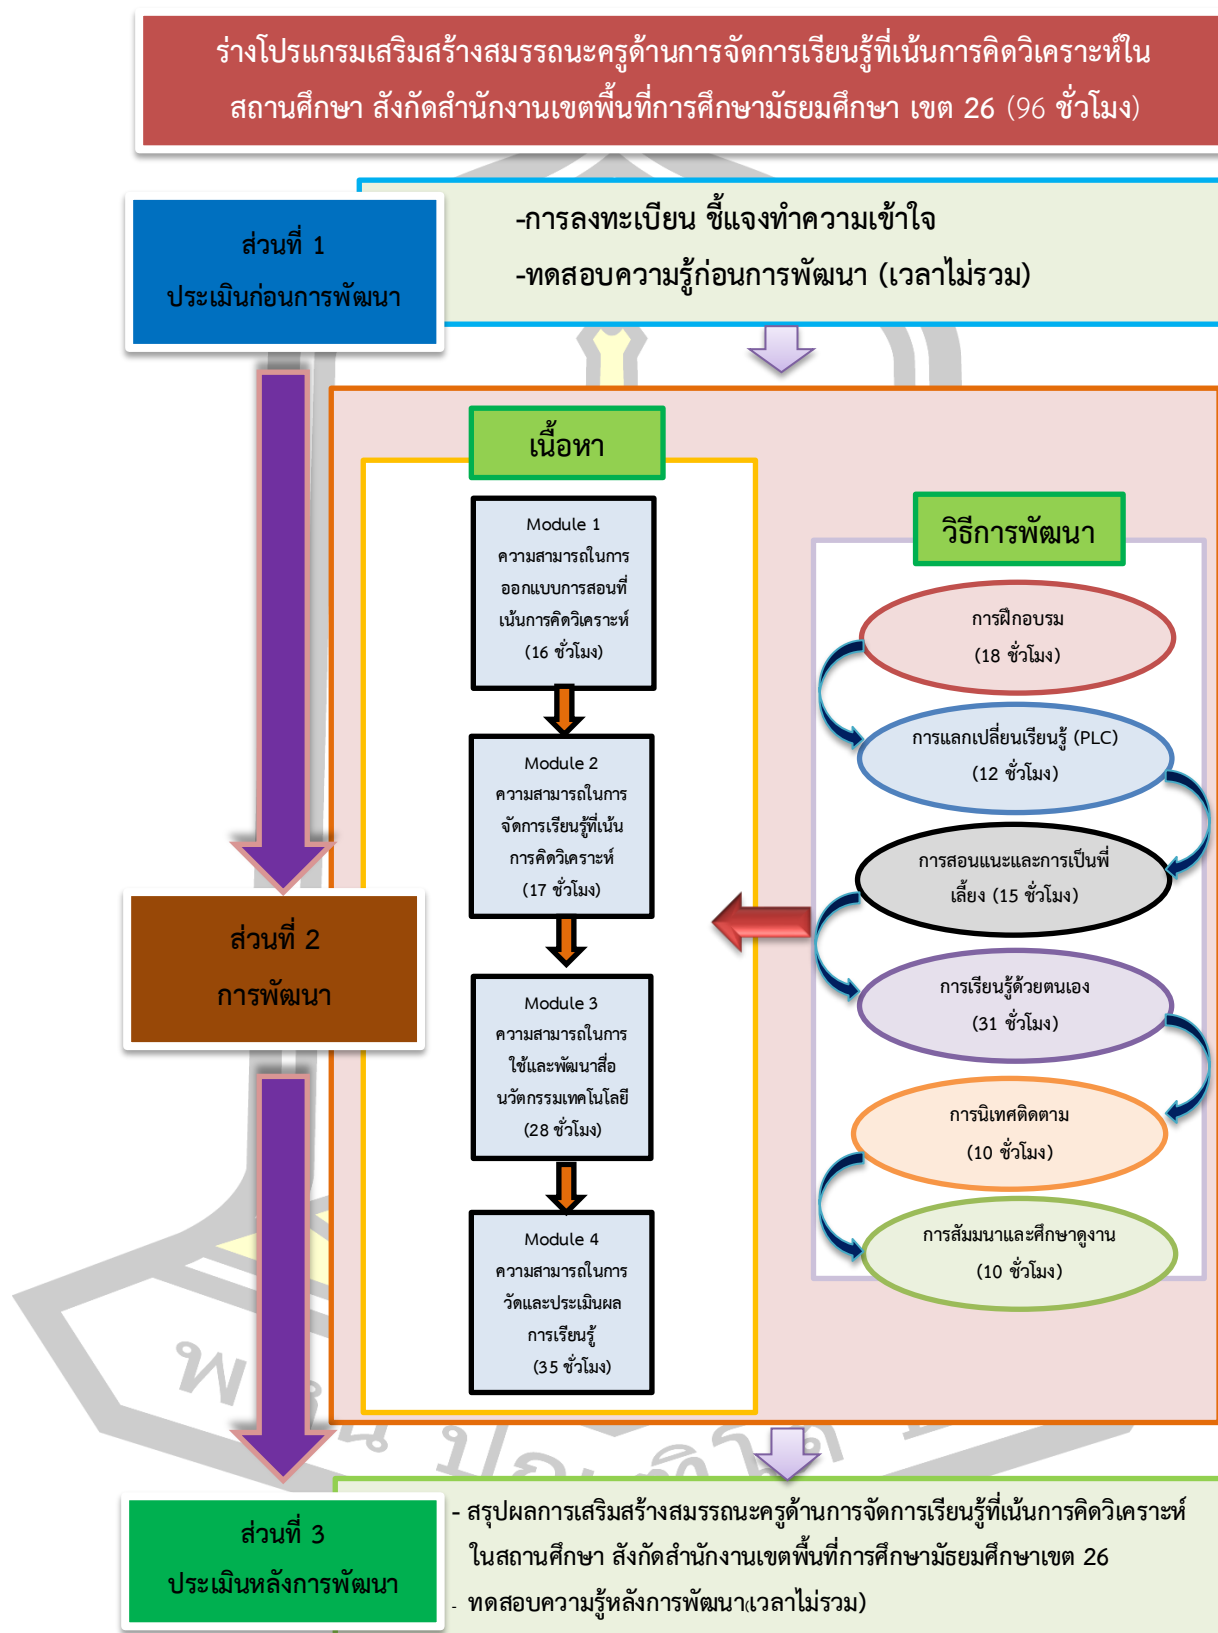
ร่างโปรแกรมเสริมสร้างสมรรถนะครูด้านการจัดการเรียนรู้ที่เน้นการคิดวิเคราะห์ใน สถานศึกษา สังกัดสำนักงานเขตพื้นที่การศึกษามัธยมศึกษา เขต 26 (96 ชั่วโมง)

ส่วนที่ 1
ประเมินก่อนการพัฒนา

-การลงทะเบียน ชี้แจงทำความเข้าใจ
-ทดสอบความรู้ก่อนการพัฒนา (เวลาไม่รวม)

เนื้อหา

Module 1
ความสามารถในการออกแบบการสอนที่เน้นการคิดวิเคราะห์
(16 ชั่วโมง)

Module 2
ความสามารถในการจัดการเรียนรู้ที่เน้นการคิดวิเคราะห์
(17 ชั่วโมง)

Module 3
ความสามารถในการใช้และพัฒนาสื่อนวัตกรรมเทคโนโลยี
(28 ชั่วโมง)

Module 4
ความสามารถในการวัดและประเมินผลการเรียนรู้
(35 ชั่วโมง)

วิธีการพัฒนา

การฝึกอบรม
(18 ชั่วโมง)

การแลกเปลี่ยนเรียนรู้ (PLC)
(12 ชั่วโมง)

การสอนแนะและการเป็นพี่เลี้ยง (15 ชั่วโมง)

การเรียนรู้ด้วยตนเอง
(31 ชั่วโมง)

การนิเทศติดตาม
(10 ชั่วโมง)

การสัมมนาและศึกษาดูงาน
(10 ชั่วโมง)

ส่วนที่ 2
การพัฒนา

ส่วนที่ 3
ประเมินหลังการพัฒนา

- สรุปผลการเสริมสร้างสมรรถนะครูด้านการจัดการเรียนรู้ที่เน้นการคิดวิเคราะห์ ในสถานศึกษา สังกัดสำนักงานเขตพื้นที่การศึกษามัธยมศึกษาเขต 26
- ทดสอบความรู้หลังการพัฒนา(เวลาไม่รวม)